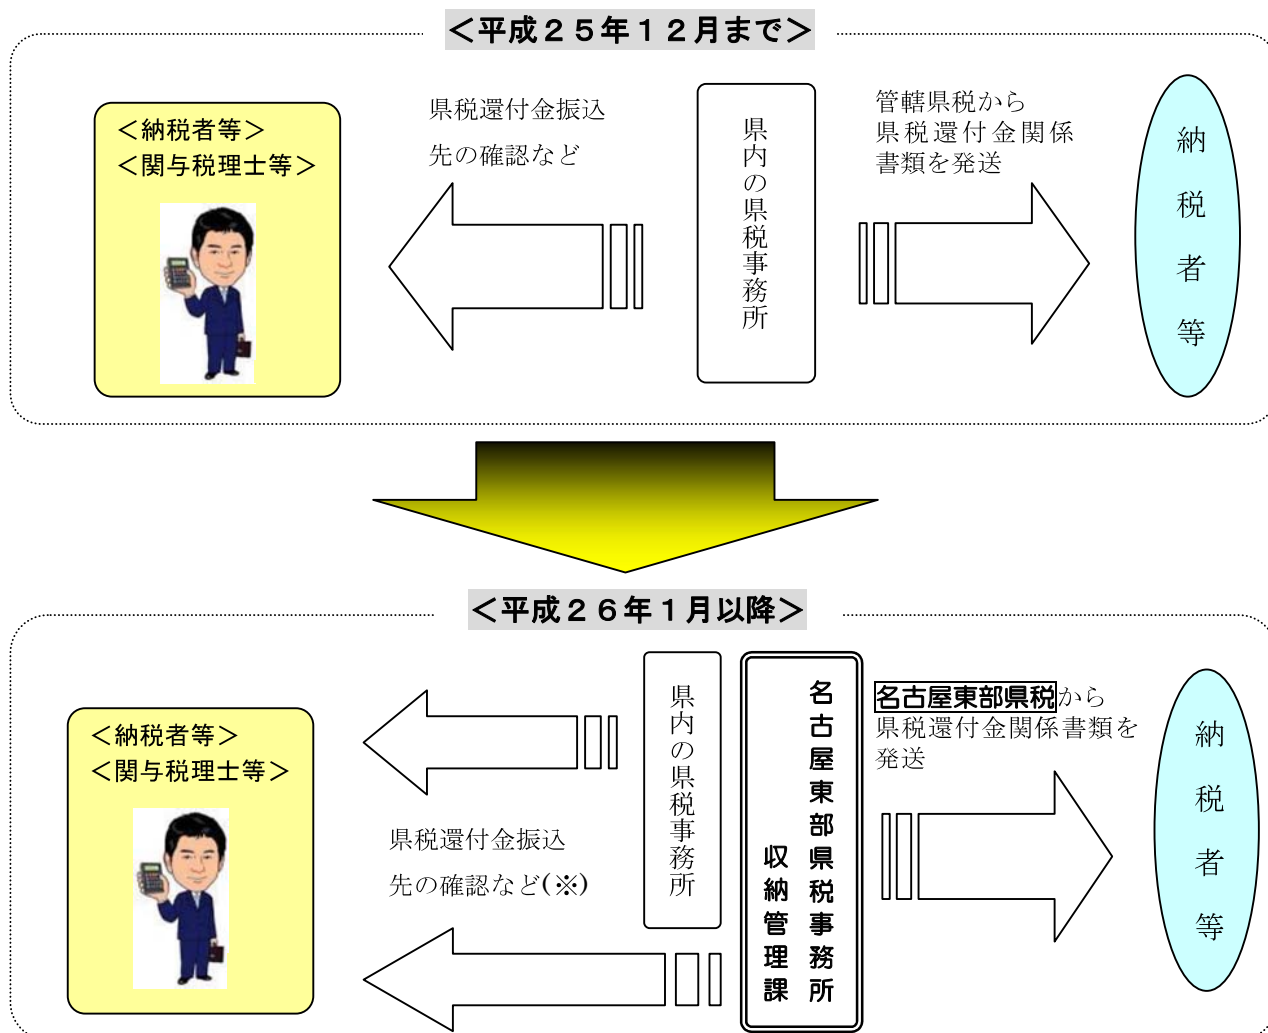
＜平成２５年１２月まで＞

＜納税者等＞
＜関与税理士等＞

県税還付金振込
先の確認など

県内の県税事務所

管轄県税から
県税還付金関係
書類を発送

納税者等

＜平成２６年１月以降＞

＜納税者等＞
＜関与税理士等＞

県内の県税事務所

名古屋東部県税事務所
収納管理課

名古屋東部県税から
県税還付金関係書類を
発送

納税者等

県税還付金振込
先の確認など(※)